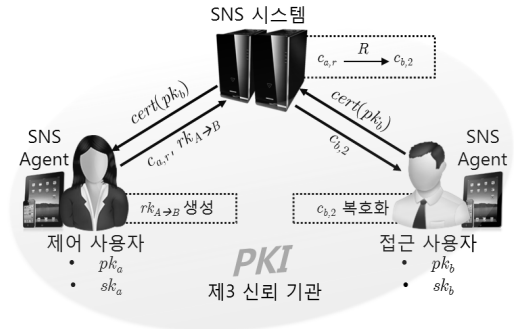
SNS 시스템

$c_{a,r}$ $\xrightarrow{R}$ $c_{b,2}$

$cert(pk_b)$

$c_{a,r}, rk_{A \to B}$

$cert(pk_b)$

$c_{b,2}$

SNS Agent

SNS Agent

$rk_{A \to B}$ 생성

$c_{b,2}$ 복호화

제어 사용자
• $pk_a$
• $sk_a$

PKI
제3 신뢰 기관

접근 사용자
• $pk_b$
• $sk_b$